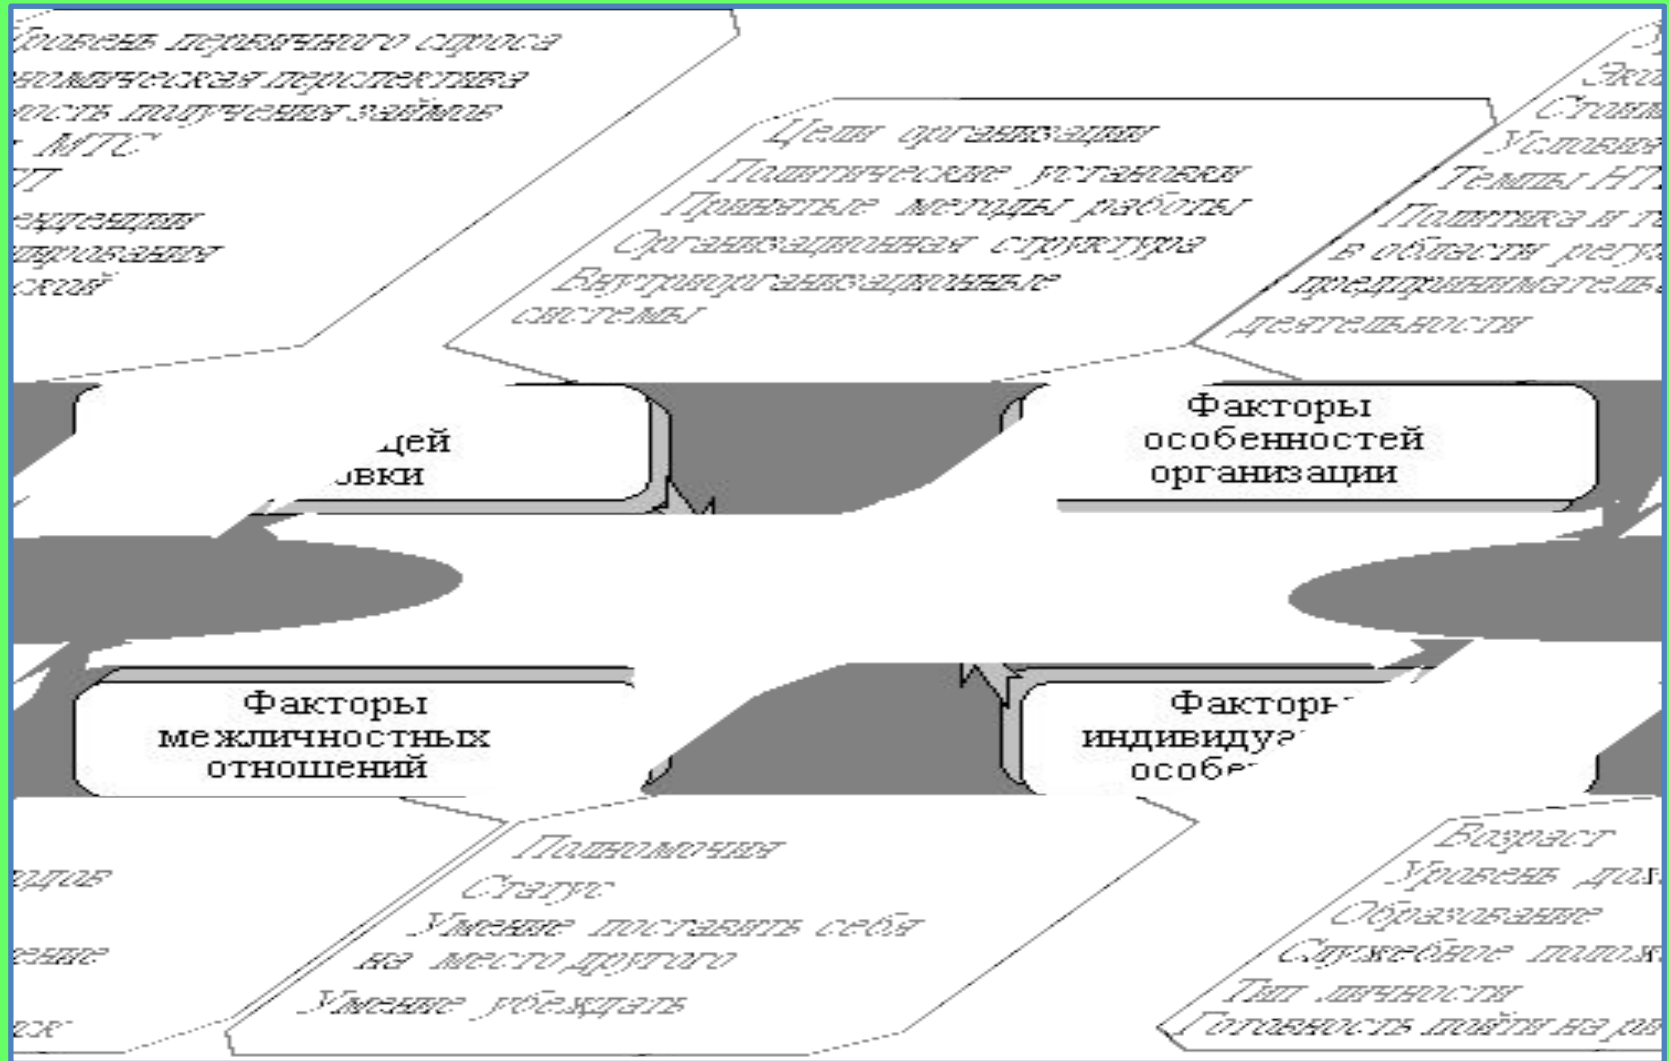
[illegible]ровень первичного спроса
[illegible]номическая перспектива
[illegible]ость получения займов
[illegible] МТС
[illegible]П
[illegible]енденции
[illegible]ирования
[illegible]ской

Цели организации
Политические установки
Принятые методы работы
Организационная структура
Внутриорганизационные системы

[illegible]
Эко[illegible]
Стои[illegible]
Услови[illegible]
Темпы НТ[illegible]
Политика и т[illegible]
в области регу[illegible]
предпринимательс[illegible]
деятельности

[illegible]щей
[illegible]овки

Факторы особенностей организации

Факторы межличностных отношений

Факторы индивидуа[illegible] особе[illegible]

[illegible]дов
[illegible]ение
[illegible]ск

Полномочия
Статус
Умение поставить себя на место другого
Умение убеждать

Возраст
Уровень дол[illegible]
Образование
Служебное полож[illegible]
Тип личности
Готовность пойти на ри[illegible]